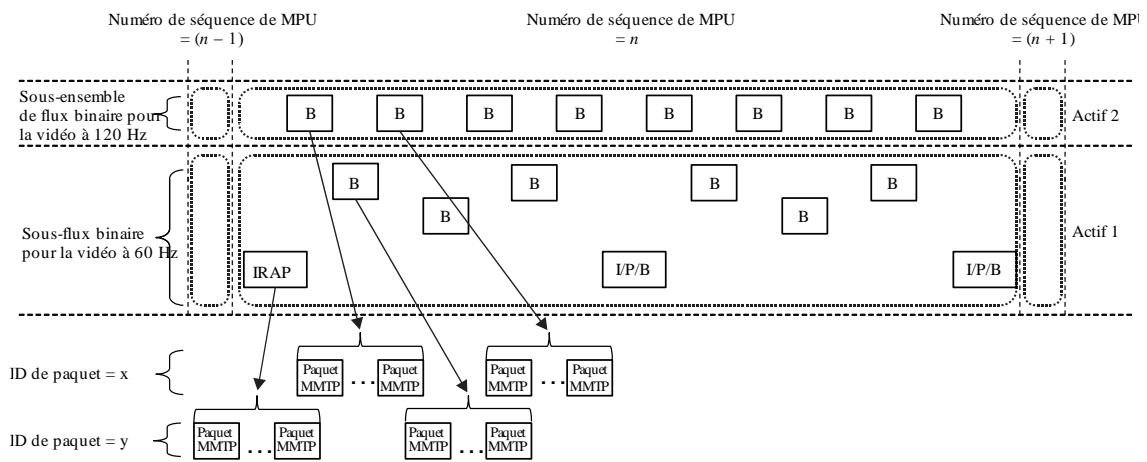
Numéro de séquence de MPU $= (n - 1)$

Numéro de séquence de MPU $= n$

Numéro de séquence de MPU $= (n + 1)$

Sous-ensemble de flux binaire pour la vidéo à 120 Hz

B B B B B B B B

Actif 2

Sous-flux binaire pour la vidéo à 60 Hz

B B B B B B

IRAP I/P/B I/P/B

Actif 1

ID de paquet = x

Paquet MMTP ... Paquet MMTP

Paquet MMTP ... Paquet MMTP

ID de paquet = y

Paquet MMTP ... Paquet MMTP

Paquet MMTP ... Paquet MMTP